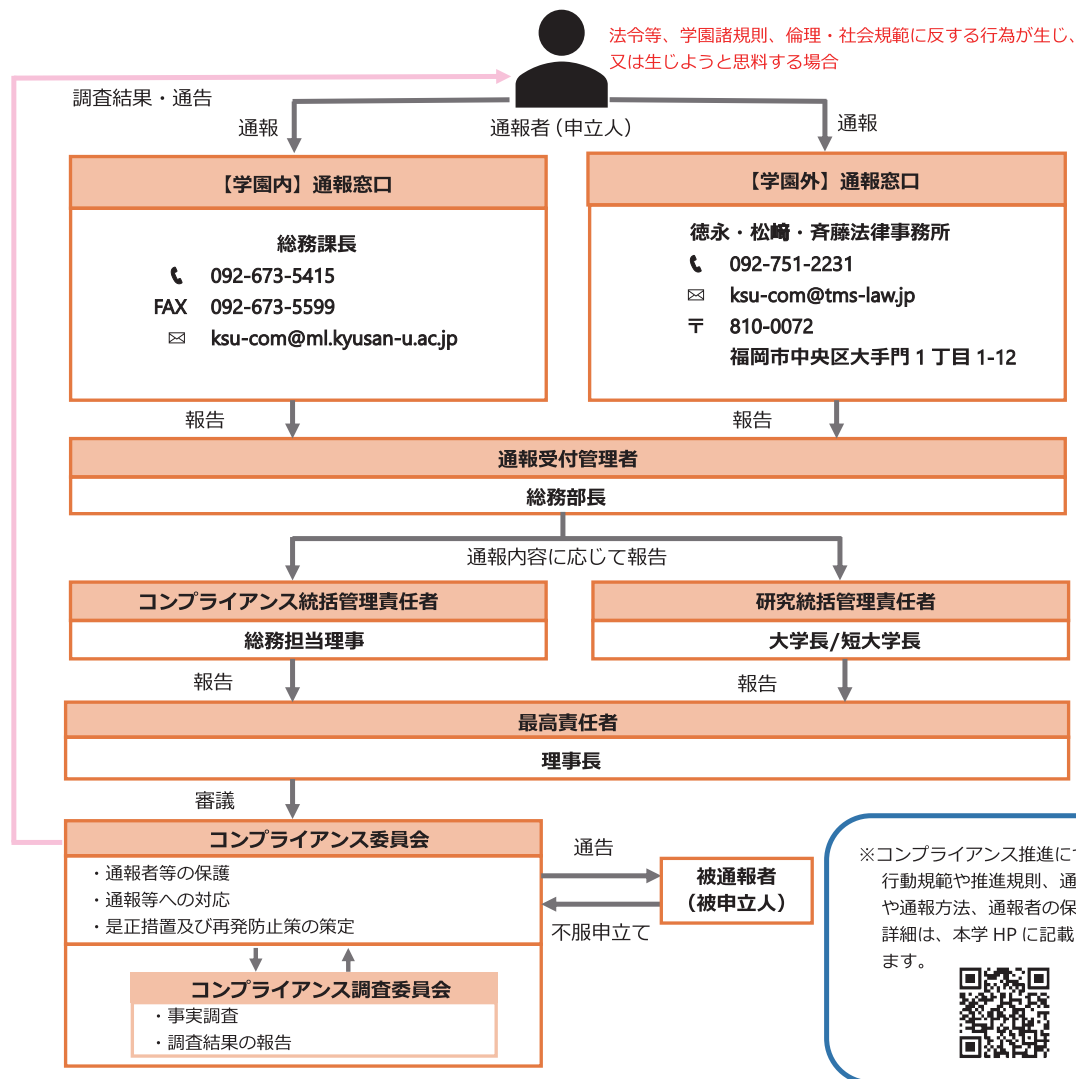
法令等、学園諸規則、倫理・社会規範に反する行為が生じ、又は生じようと思料する場合

調査結果・通告

通報

通報者（申立人）

通報

【学園内】通報窓口

総務課長
092-673-5415
FAX 092-673-5599
ksu-com@ml.kyusan-u.ac.jp

【学園外】通報窓口

徳永・松﨑・斉藤法律事務所
092-751-2231
ksu-com@tms-law.jp
〒 810-0072
福岡市中央区大手門１丁目 1-12

報告

報告

通報受付管理者

総務部長

通報内容に応じて報告

コンプライアンス統括管理責任者

総務担当理事

研究統括管理責任者

大学長/短大学長

報告

報告

最高責任者

理事長

審議

コンプライアンス委員会

・通報者等の保護
・通報等への対応
・是正措置及び再発防止策の策定

通告

被通報者（被申立人）

不服申立て

コンプライアンス調査委員会

・事実調査
・調査結果の報告

※コンプライアンス推進に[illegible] 行動規範や推進規則、通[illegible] や通報方法、通報者の保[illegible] 詳細は、本学 HP に記載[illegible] ます。